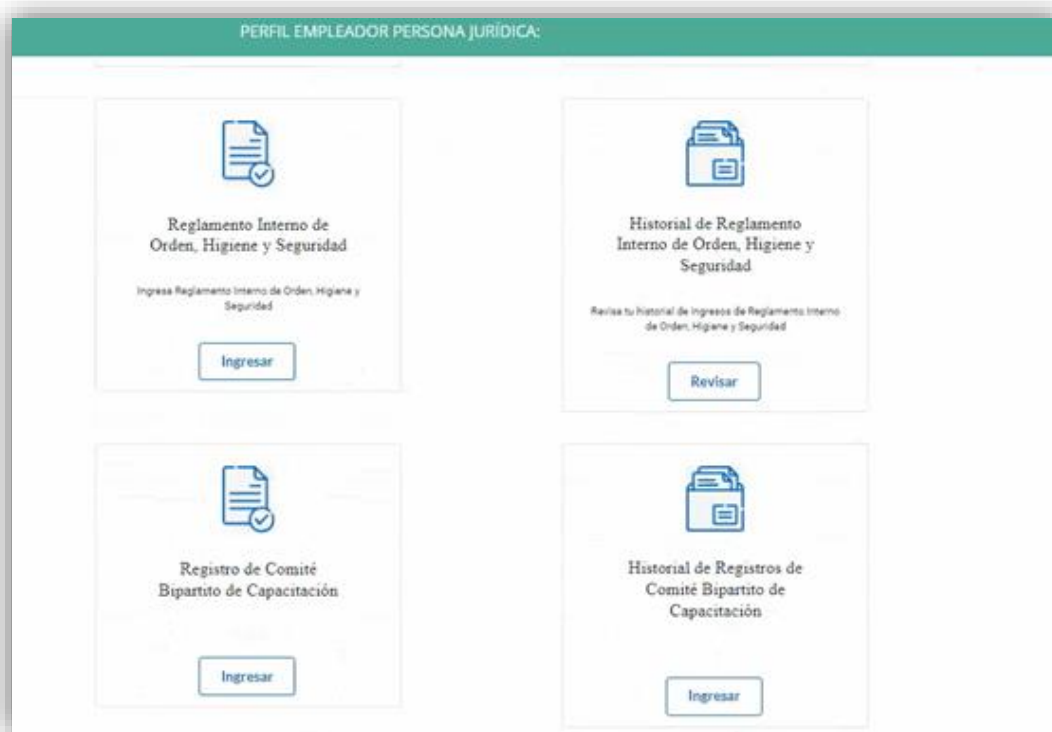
PERFIL EMPLEADOR PERSONA JURÍDICA:

Reglamento Interno de Orden, Higiene y Seguridad

Ingresa Reglamento Interno de Orden, Higiene y Seguridad

Ingresar

Historial de Reglamento Interno de Orden, Higiene y Seguridad

Revisa tu historial de ingresos de Reglamento Interno de Orden, Higiene y Seguridad

Revisar

Registro de Comité Bipartito de Capacitación

Ingresar

Historial de Registros de Comité Bipartito de Capacitación

Ingresar